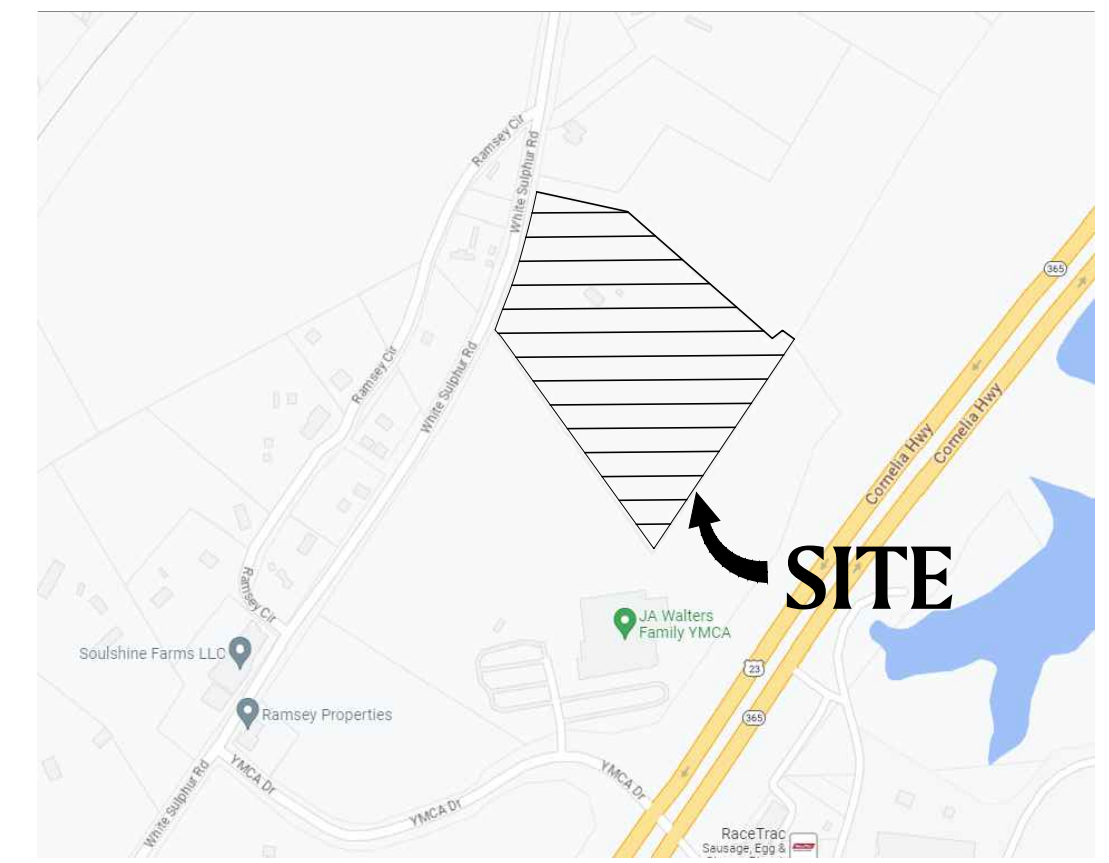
Ramsey Cir
White Sulphur Rd
Ramsey Cir
White Sulphur Rd
Ramsey Cir
365
Cornelia Hwy
Cornelia Hwy
SITE
JA Walters Family YMCA
Soulshine Farms LLC
Ramsey Properties
23
365
White Sulphur Rd
YMCA Dr
YMCA Dr
YMCA Dr
RaceTrac
Sausage, Egg &
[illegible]